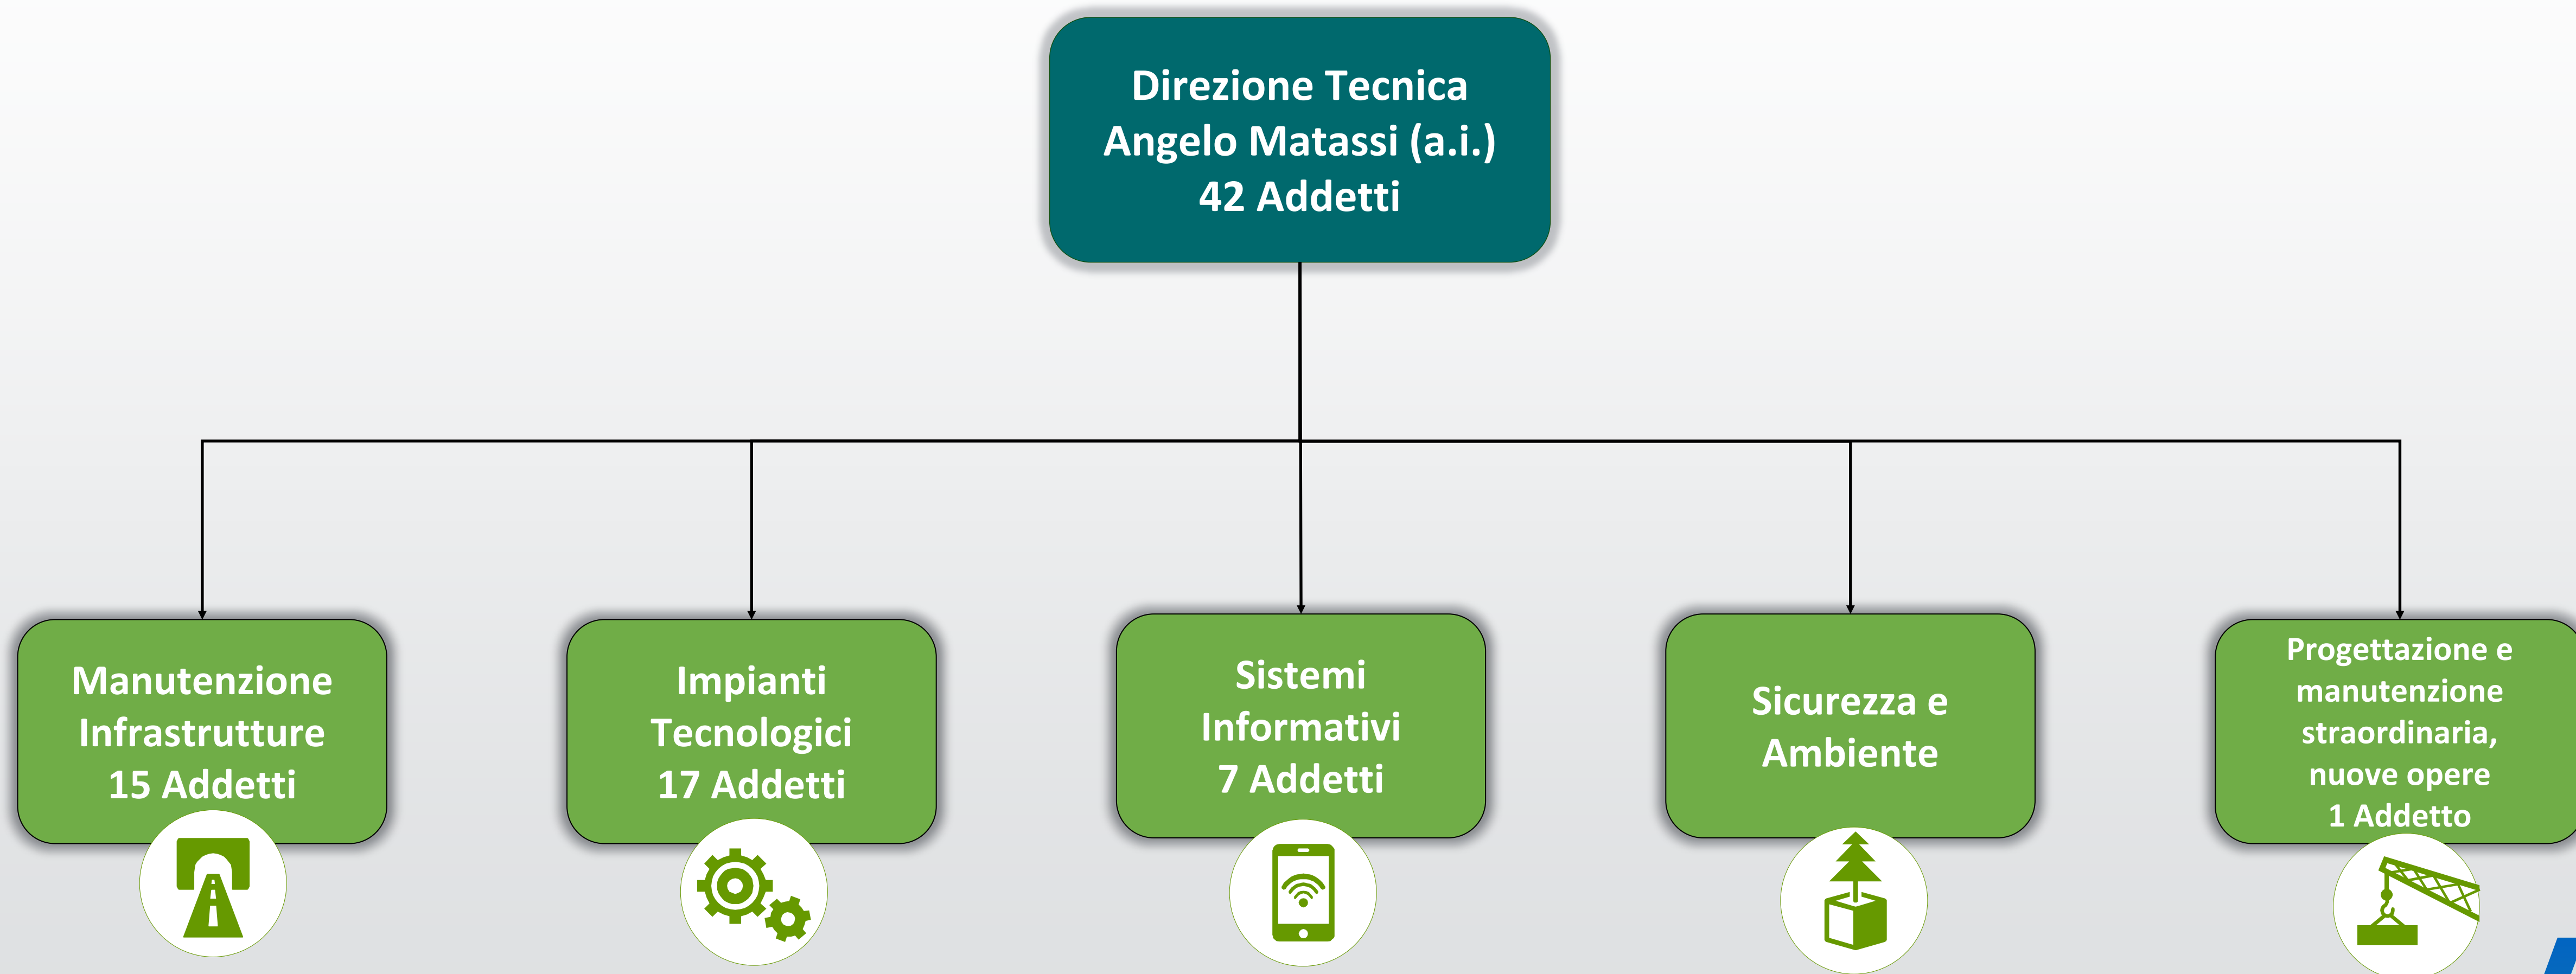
Direzione Tecnica
Angelo Matassi (a.i.)
42 Addetti

Manutenzione Infrastrutture
15 Addetti

Impianti Tecnologici
17 Addetti

Sistemi Informativi
7 Addetti

Sicurezza e Ambiente

Progettazione e manutenzione straordinaria, nuove opere
1 Addetto